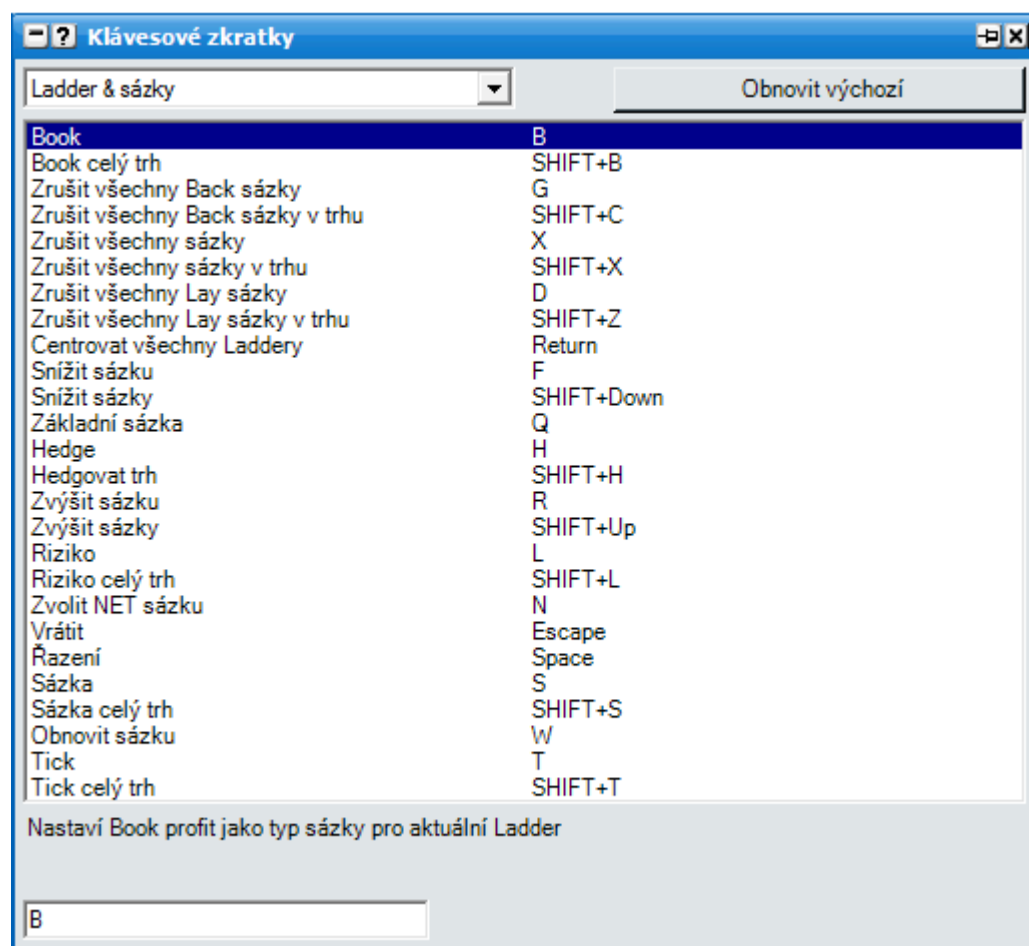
Klávesové zkratky

Ladder & sázky

Obnovit výchozí

| | |
|---|---|
| Book | B |
| Book celý trh | SHIFT+B |
| Zrušit všechny Back sázky | G |
| Zrušit všechny Back sázky v trhu | SHIFT+C |
| Zrušit všechny sázky | X |
| Zrušit všechny sázky v trhu | SHIFT+X |
| Zrušit všechny Lay sázky | D |
| Zrušit všechny Lay sázky v trhu | SHIFT+Z |
| Centrovat všechny Laddery | Return |
| Snížit sázku | F |
| Snížit sázky | SHIFT+Down |
| Základní sázka | Q |
| Hedge | H |
| Hedgovat trh | SHIFT+H |
| Zvýšit sázku | R |
| Zvýšit sázky | SHIFT+Up |
| Riziko | L |
| Riziko celý trh | SHIFT+L |
| Zvolit NET sázku | N |
| Vrátit | Escape |
| Řazení | Space |
| Sázka | S |
| Sázka celý trh | SHIFT+S |
| Obnovit sázku | W |
| Tick | T |
| Tick celý trh | SHIFT+T |

Nastaví Book profit jako typ sázky pro aktuální Ladder

B